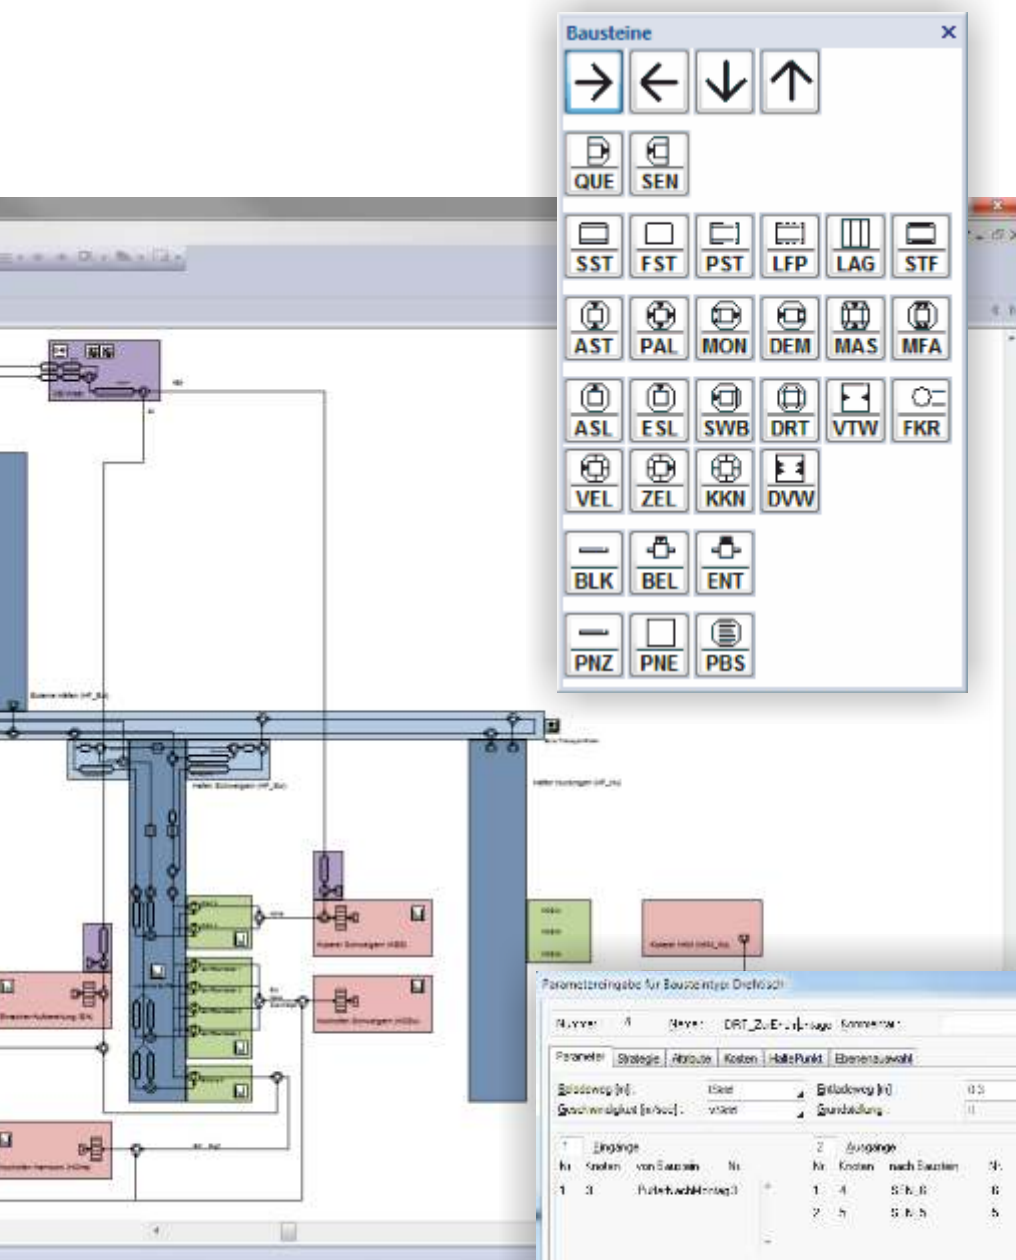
Bausteine ×

QUE SEN

SST FST PST LFP LAG STF

AST PAL MON DEM MAS MFA

ASL ESL SWB DRT VTW FKR

VEL ZEL KKN DVW

BLK BEL ENT

PNZ PNE PBS

Parametereingabe für Bausteintyp Drehtisch

Nummer: 4 Name: DRT_ZuEntsorgung Kommentar:

Parameter Strategie Attribute Kosten HaltePunkt Ebenenauswahl

Beladeweg [m]: Beladeweg [m]: 0.5
Geschwindigkeit [m/sec]: Grundstellung: 0

1 Eingänge 2 Ausgänge
Nr. Knoten von Baustein Nr. Nr. Knoten nach Baustein Nr.
1 3 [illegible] 1 4 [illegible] 6
2 5 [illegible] 5